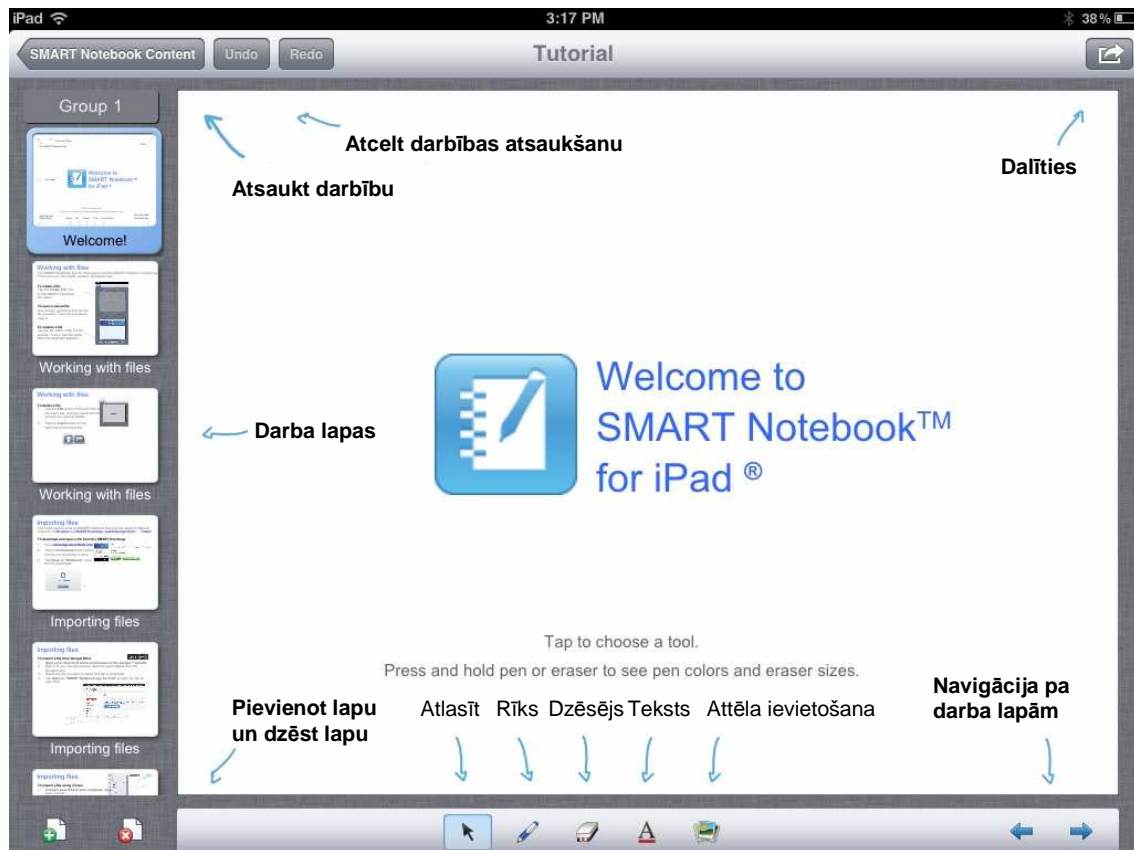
iPad 3:17 PM 38 %

SMART Notebook Content Undo Redo Tutorial

Group 1

Welcome!

Working with files

Working with files

Importing files

Importing files

Atcelt darbības atsaukšanu

Atsaukt darbību

Dalīties

Darba lapas

Welcome to SMART Notebook™ for iPad ®

Tap to choose a tool.

Press and hold pen or eraser to see pen colors and eraser sizes.

Pievienot lapu un dzēst lapu

Atlasīt Rīks Dzēsējs Teksts Attēla ievietošana

Navigācija pa darba lapām